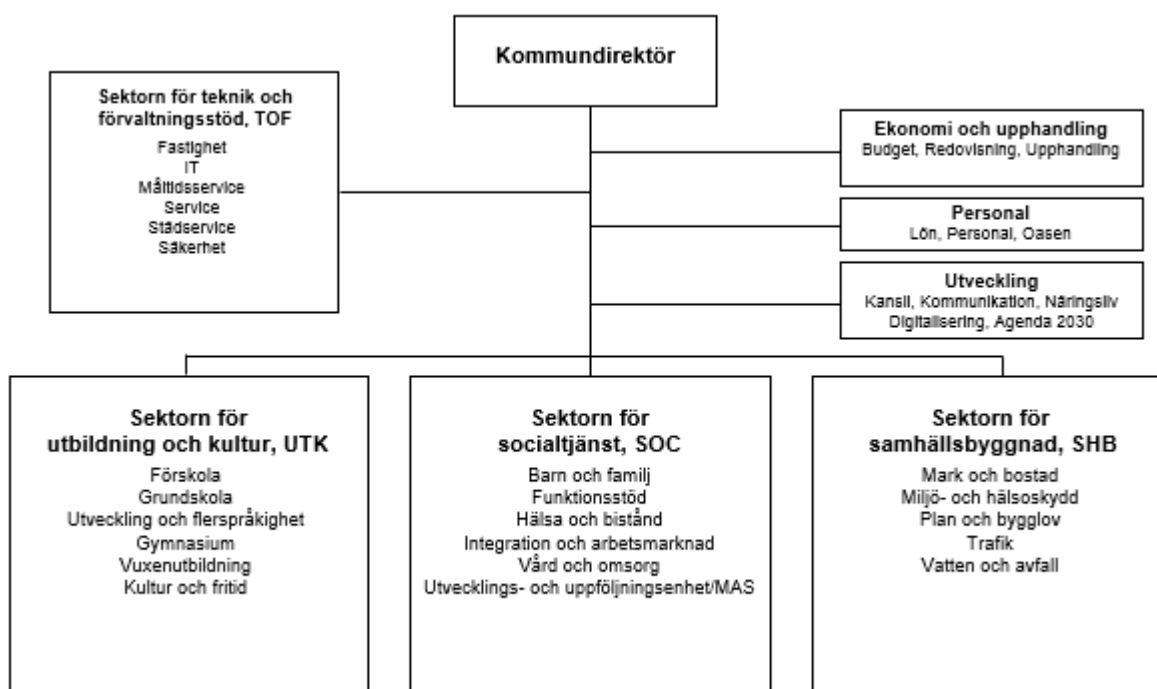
Kommundirektör

Sektorn för teknik och förvaltningsstöd, TOF
Fastighet
IT
Måltidsservice
Service
Städservice
Säkerhet

Ekonomi och upphandling
Budget, Redovisning, Upphandling

Personal
Lön, Personal, Oasen

Utveckling
Kansli, Kommunikation, Näringsliv
Digitalisering, Agenda 2030

Sektorn för utbildning och kultur, UTK
Förskola
Grundskola
Utveckling och flerspråkighet
Gymnasium
Vuxenutbildning
Kultur och fritid

Sektorn för socialtjänst, SOC
Barn och familj
Funktionsstöd
Hälsa och bistånd
Integration och arbetsmarknad
Vård och omsorg
Utvecklings- och uppföljningsenhet/MAS

Sektorn för samhällsbyggnad, SHB
Mark och bostad
Miljö- och hälsoskydd
Plan och bygglov
Trafik
Vatten och avfall